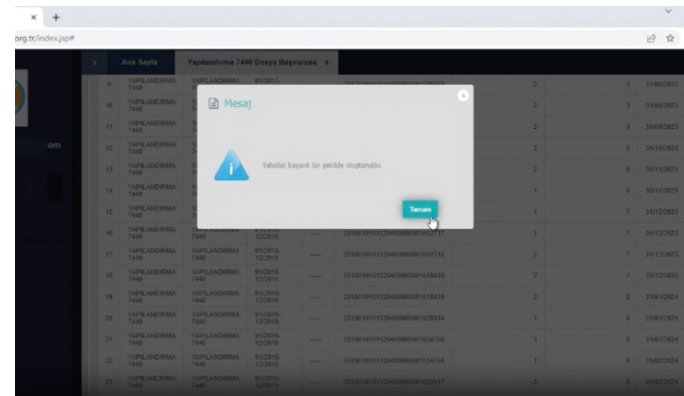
× +

org.tr/index.jsp#

om

Ana Sayfa | Yapılandırma 7440 Dosya Başvurusu ×

| | | | | | | | |
|---|---|---|---|---|---|---|---|
| 9 | YAPILANDIRMA 7440 | YAPILANDIRMA 7440 | 01/2017- | | | 2 | 3 | 31/08/2023 |
| 10 | YAPILANDIRMA 7440 | | | | | 2 | 3 | 31/08/2023 |
| 11 | YAPILANDIRMA 7440 | | | | | 2 | 4 | 30/09/2023 |
| 12 | YAPILANDIRMA 7440 | | | | | 2 | 5 | 31/10/2023 |
| 13 | YAPILANDIRMA 7440 | | | | | 2 | 6 | 30/11/2023 |
| 14 | YAPILANDIRMA 7440 | | | | | 1 | 6 | 30/11/2023 |
| 15 | YAPILANDIRMA 7440 | | | | | 1 | 7 | 31/12/2023 |
| 16 | YAPILANDIRMA 7440 | YAPILANDIRMA 7440 | 01/2015-12/2015 | ---- | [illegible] | 1 | 7 | 31/12/2023 |
| 17 | YAPILANDIRMA 7440 | YAPILANDIRMA 7440 | 01/2015-12/2015 | ---- | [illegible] | 2 | 7 | 31/12/2023 |
| 18 | YAPILANDIRMA 7440 | YAPILANDIRMA 7440 | 01/2015-12/2015 | ---- | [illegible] | 2 | 7 | 31/12/2023 |
| 19 | YAPILANDIRMA 7440 | YAPILANDIRMA 7440 | 01/2015-12/2015 | ---- | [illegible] | 2 | 8 | 31/01/2024 |
| 20 | YAPILANDIRMA 7440 | YAPILANDIRMA 7440 | 01/2015-12/2015 | ---- | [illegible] | 1 | 8 | 31/01/2024 |
| 21 | YAPILANDIRMA 7440 | YAPILANDIRMA 7440 | 01/2015-12/2015 | ---- | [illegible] | 1 | 8 | 31/01/2024 |
| 22 | YAPILANDIRMA 7440 | YAPILANDIRMA 7440 | 01/2015-12/2015 | ---- | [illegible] | 1 | 9 | 29/02/2024 |
| 23 | YAPILANDIRMA 7440 | YAPILANDIRMA 7440 | 01/2015-12/2015 | ---- | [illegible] | 1 | 9 | 29/02/2024 |

Mesaj

Tahsilat başarılı bir şekilde oluşturuldu

Tamam